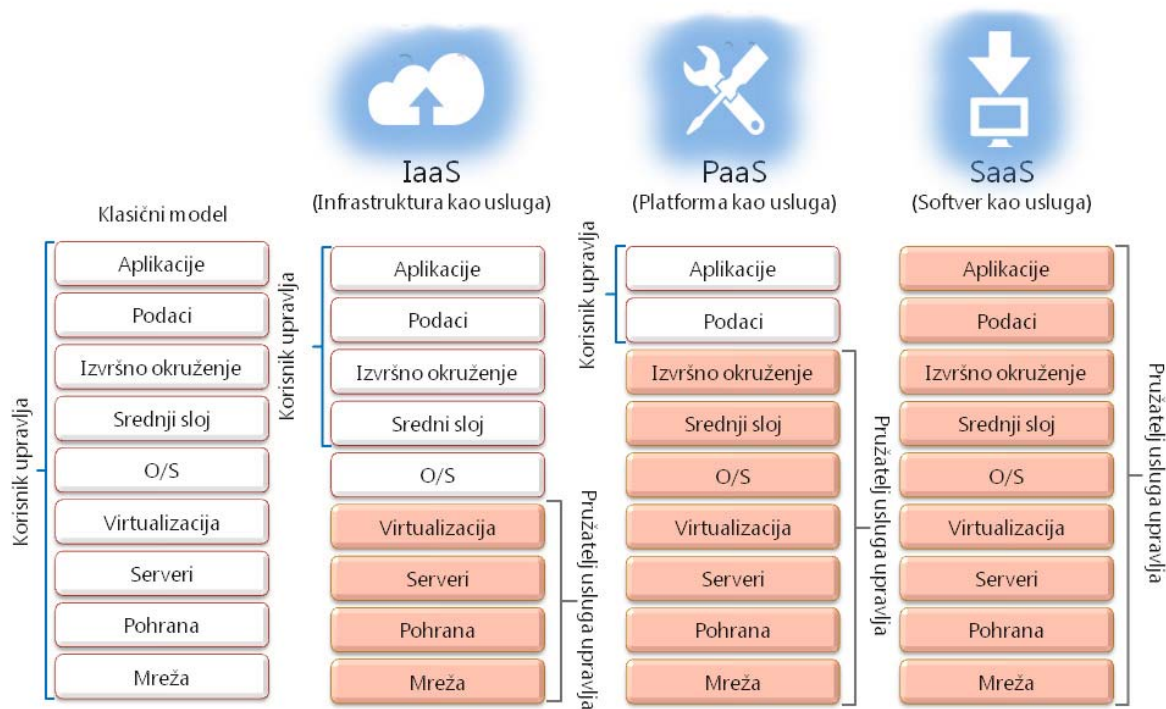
Klasični model

Korisnik upravlja

Aplikacije
Podaci
Izvršno okruženje
Srednji sloj
O/S
Virtualizacija
Serveri
Pohrana
Mreža

IaaS
(Infrastruktura kao usluga)

Korisnik upravlja

Aplikacije
Podaci
Izvršno okruženje
Sredni sloj
O/S
Virtualizacija
Serveri
Pohrana
Mreža

Pružatelj usluga upravlja

PaaS
(Platforma kao usluga)

Korisnik upravlja

Aplikacije
Podaci
Izvršno okruženje
Srednji sloj
O/S
Virtualizacija
Serveri
Pohrana
Mreža

Pružatelj usluga upravlja

SaaS
(Softver kao usluga)

Aplikacije
Podaci
Izvršno okruženje
Srednji sloj
O/S
Virtualizacija
Serveri
Pohrana
Mreža

Pružatelj usluga upravlja